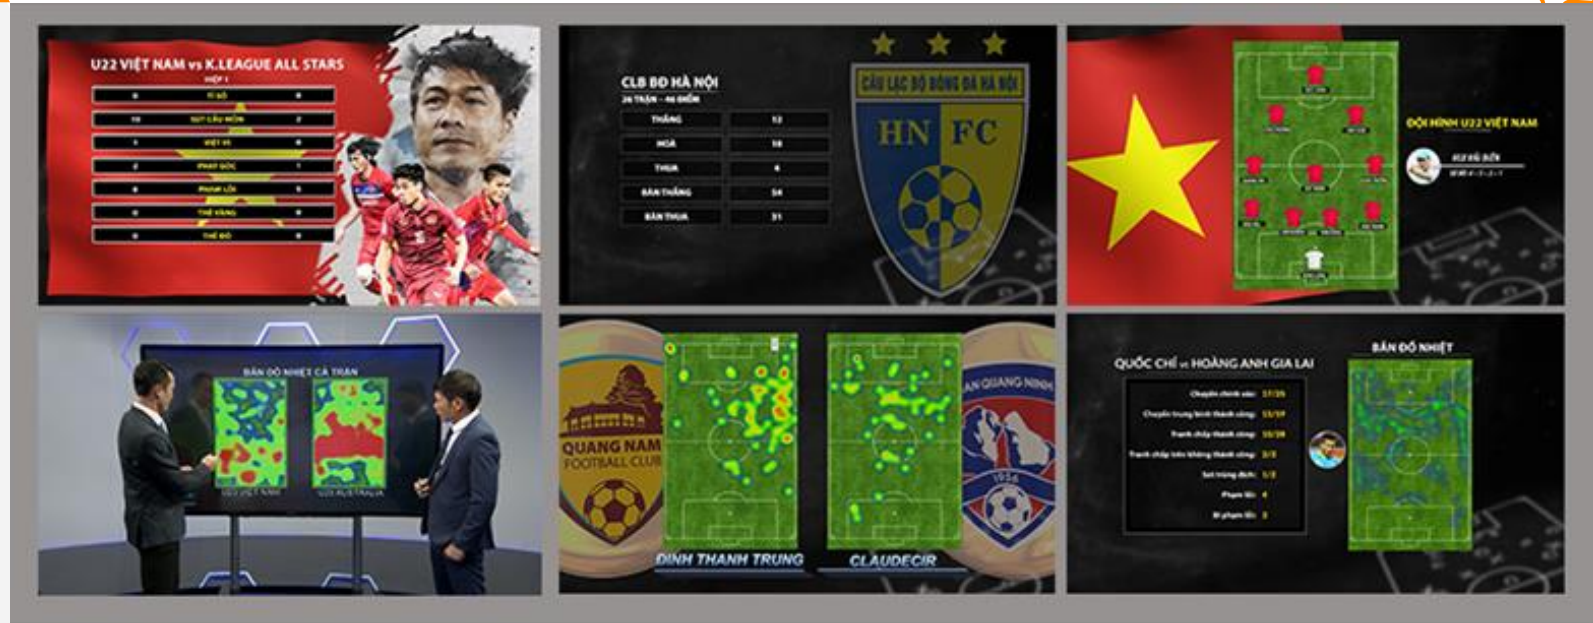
U22 VIỆT NAM vs K.LEAGUE ALL STARS

HIỆP 1

| 0 | TỈ SỐ | 0 |
|---|---|---|
| 10 | SÚT CẦU MÔN | 2 |
| 1 | VIỆT VỊ | 0 |
| 2 | PHẠT GÓC | 1 |
| 0 | PHẠM LỖI | 1 |
| 0 | THẺ VÀNG | 0 |
| 0 | THẺ ĐỎ | 0 |

CLB BĐ HÀ NỘI

24 TRẬN - 46 ĐIỂM

| THẮNG | 12 |
|---|---|
| HÒA | 10 |
| THUA | 4 |
| BÀN THẮNG | 54 |
| BÀN THUA | 31 |

CÂU LẠC BỘ BÓNG ĐÁ HÀ NỘI

HN FC

ĐỘI HÌNH U22 VIỆT NAM

BẢN ĐỒ NHIỆT CẢ TRẬN

U22 VIỆT NAM

U23 AUSTRALIA

QUANG NAM FOOTBALL CLUB

ĐINH THANH TRUNG

CLAUDECIR

AN QUANG NINH

1956

QUỐC CHÍ vs HOÀNG ANH GIA LAI

BẢN ĐỒ NHIỆT

Chuyền chính xác: 37/39
Chuyền trung bình thành công: 13/19
Tranh chấp thành công: 10/39
Tranh chấp trên không thành công: 3/3
Sút trúng đích: 1/3
Phạm lỗi: 4
Bị phạm lỗi: 3